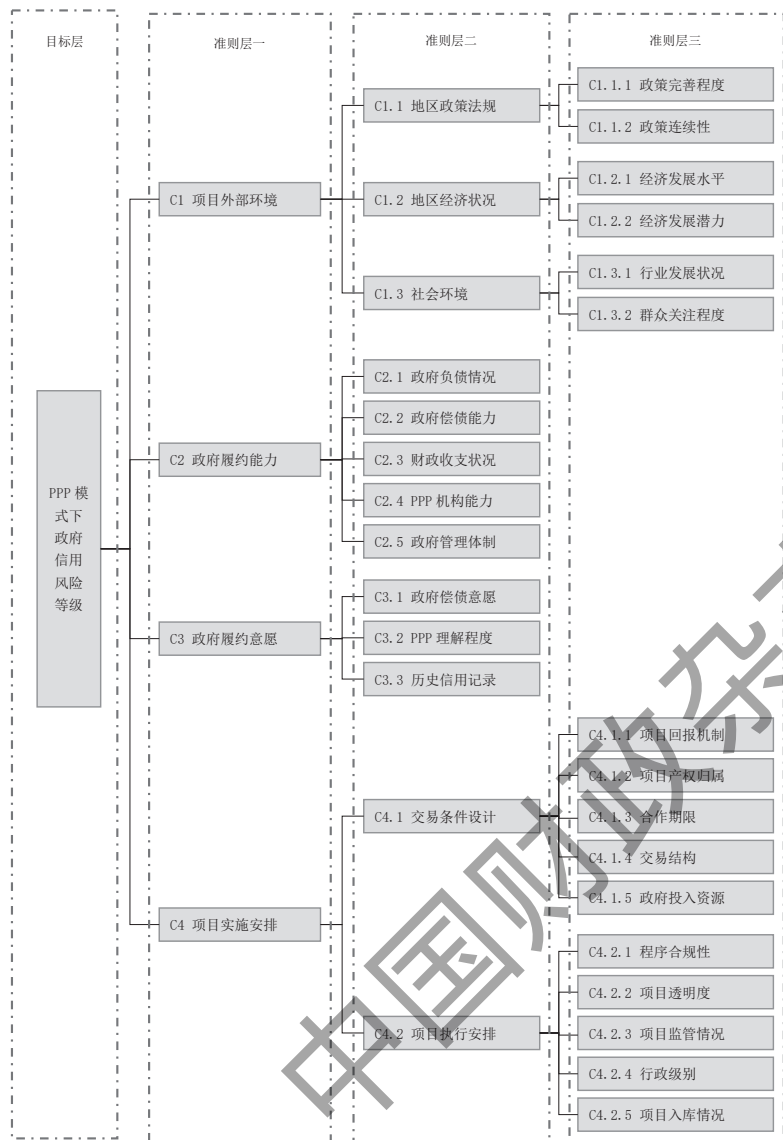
目标层

准则层一

准则层二

准则层三

PPP 模式下政府信用风险等级

C1 项目外部环境

C1.1 地区政策法规

C1.1.1 政策完善程度

C1.1.2 政策连续性

C1.2 地区经济状况

C1.2.1 经济发展水平

C1.2.2 经济发展潜力

C1.3 社会环境

C1.3.1 行业发展状况

C1.3.2 群众关注程度

C2 政府履约能力

C2.1 政府负债情况

C2.2 政府偿债能力

C2.3 财政收支状况

C2.4 PPP 机构能力

C2.5 政府管理体制

C3 政府履约意愿

C3.1 政府偿债意愿

C3.2 PPP 理解程度

C3.3 历史信用记录

C4 项目实施安排

C4.1 交易条件设计

C4.1.1 项目回报机制

C4.1.2 项目产权归属

C4.1.3 合作期限

C4.1.4 交易结构

C4.1.5 政府投入资源

C4.2 项目执行安排

C4.2.1 程序合规性

C4.2.2 项目透明度

C4.2.3 项目监管情况

C4.2.4 行政级别

C4.2.5 项目入库情况

中国财政杂志